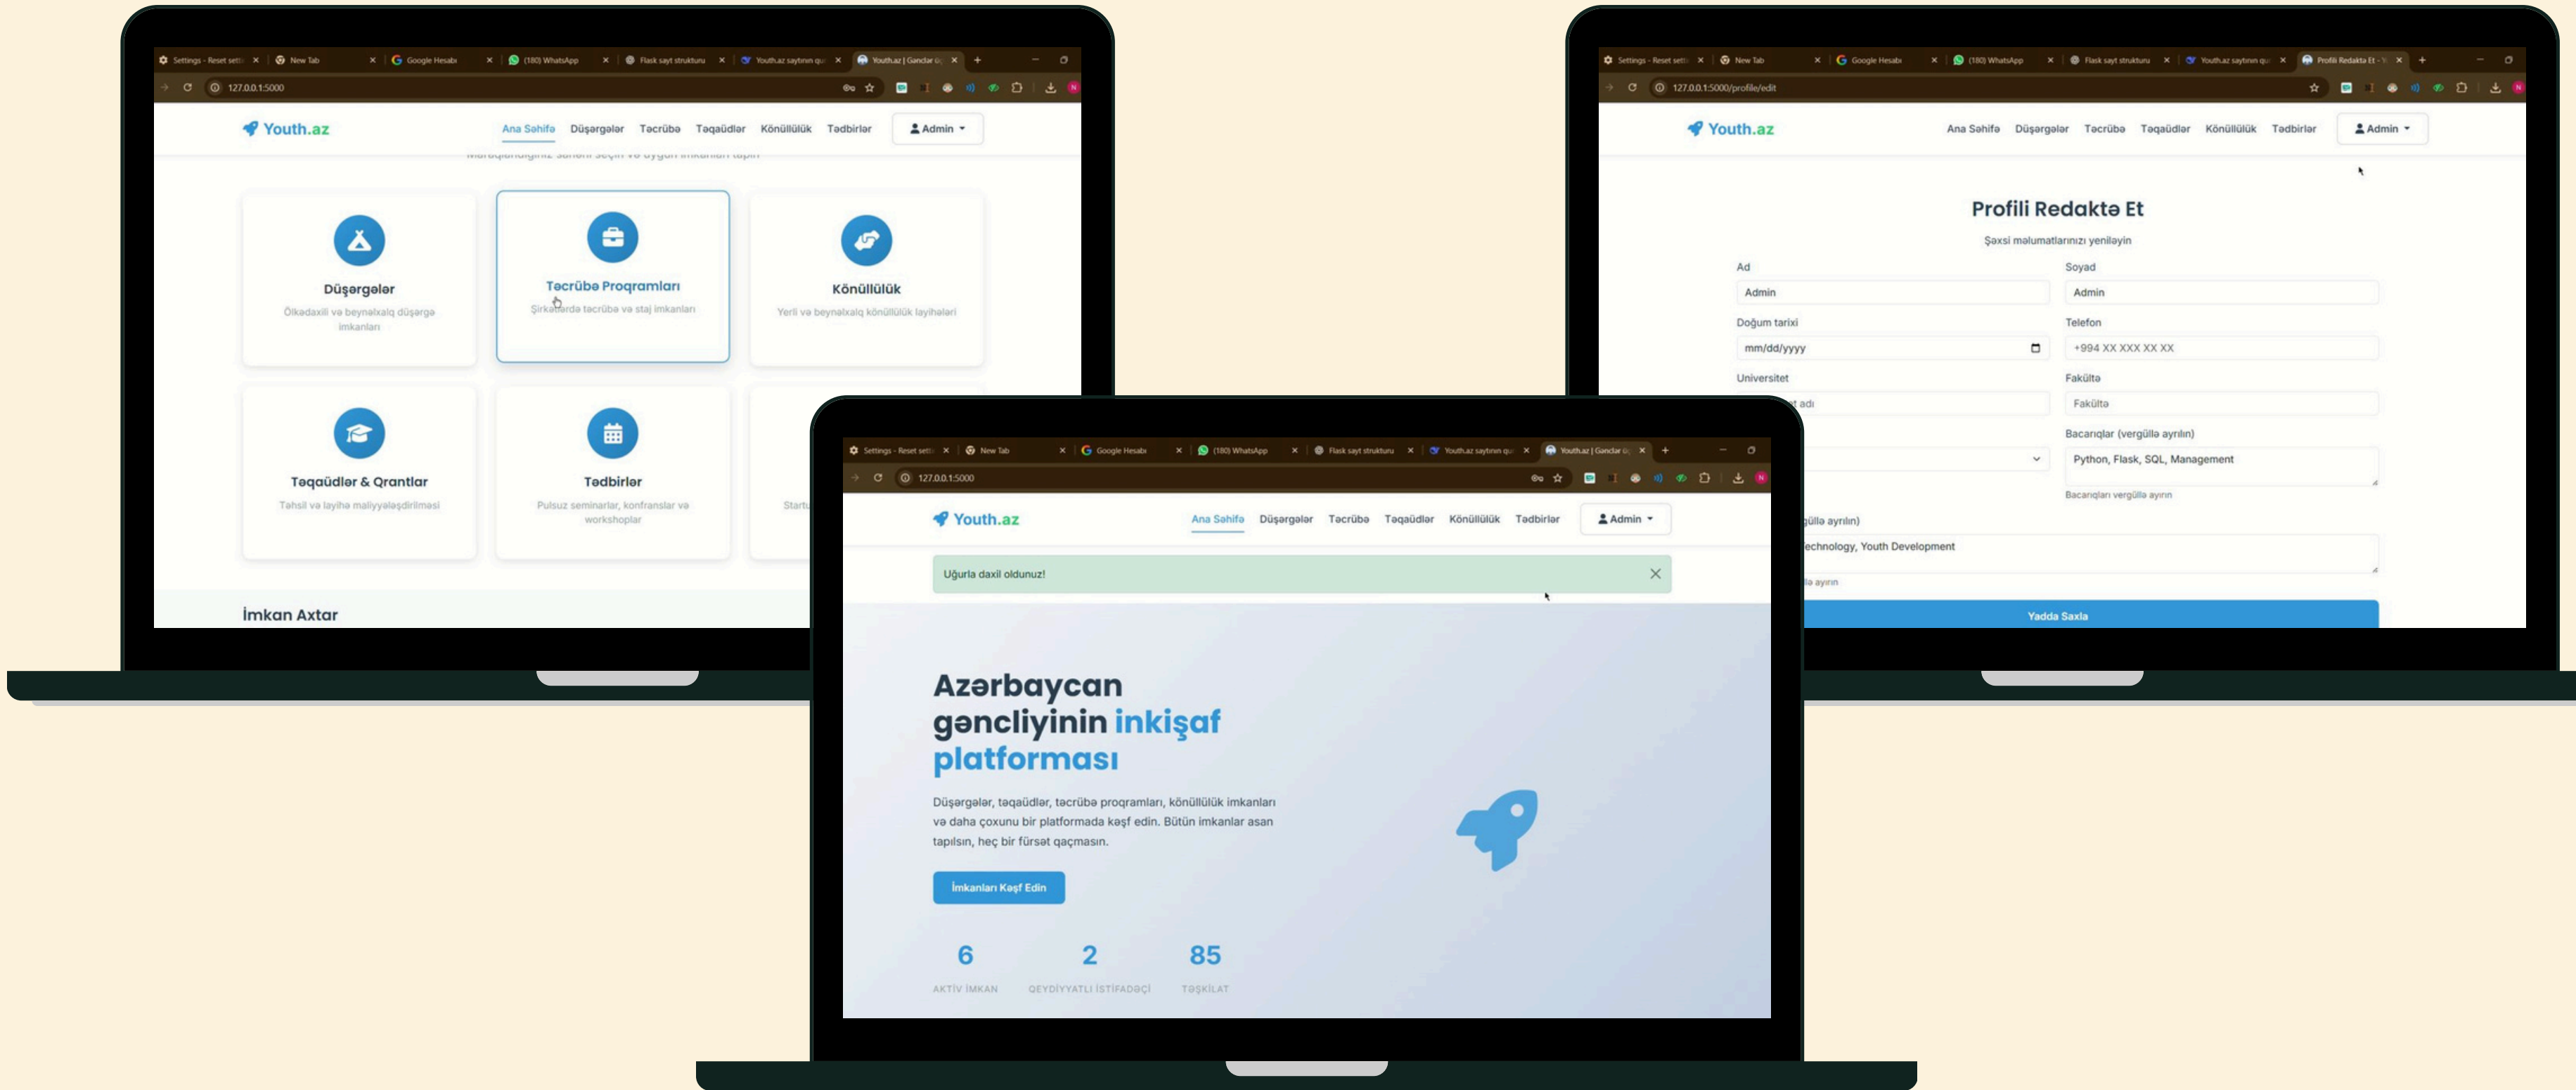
Settings - Reset setti × New Tab × Google Hesabı × (180) WhatsApp × Flask sayt strukturu × Youth.az saytının qu × Youth.az | Gənclər üç ×

127.0.0.1:5000

Youth.az

Ana Səhifə Düşərgələr Təcrübə Təqaüdlər Könüllülük Tədbirlər Admin

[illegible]

Düşərgələr
Ölkədaxili və beynəlxalq düşərgə imkanları

Təcrübə Proqramları
Şirkətlərdə təcrübə və staj imkanları

Könüllülük
Yerli və beynəlxalq könüllülük layihələri

Təqaüdlər & Qrantlar
Təhsil və layihə maliyyələşdirilməsi

Tədbirlər
Pulsuz seminarlar, konfranslar və workshoplar

Startu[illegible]

İmkan Axtar

Settings - Reset setti × New Tab × Google Hesabı × (180) WhatsApp × Flask sayt strukturu × Youth.az saytının qu × Profili Redaktə Et - Y ×

127.0.0.1:5000/profile/edit

Youth.az

Ana Səhifə Düşərgələr Təcrübə Təqaüdlər Könüllülük Tədbirlər Admin

Profili Redaktə Et

Şəxsi məlumatlarınızı yeniləyin

Ad
Admin

Soyad
Admin

Doğum tarixi
mm/dd/yyyy

Telefon
+994 XX XXX XX XX

Universitet
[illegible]t adı

Fakültə
Fakültə

Bacarıqlar (vergüllə ayrılın)
Python, Flask, SQL, Management
Bacarıqları vergüllə ayırın

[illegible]güllə ayrılın)
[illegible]echnology, Youth Development
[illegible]lə ayırın

Yadda Saxla

Settings - Reset setti × New Tab × Google Hesabı × (180) WhatsApp × Flask sayt strukturu × Youth.az saytının qu × Youth.az | Gənclər üç ×

127.0.0.1:5000

Youth.az

Ana Səhifə Düşərgələr Təcrübə Təqaüdlər Könüllülük Tədbirlər Admin

Uğurla daxil oldunuz!

Azərbaycan gəncliyinin inkişaf platforması

Düşərgələr, təqaüdlər, təcrübə proqramları, könüllülük imkanları və daha çoxunu bir platformada kəşf edin. Bütün imkanlar asan tapılsın, heç bir fürsət qaçmasın.

İmkanları Kəşf Edin

6
AKTİV İMKAN

2
QEYDİYYATLI İSTİFADƏÇİ

85
TƏŞKİLAT